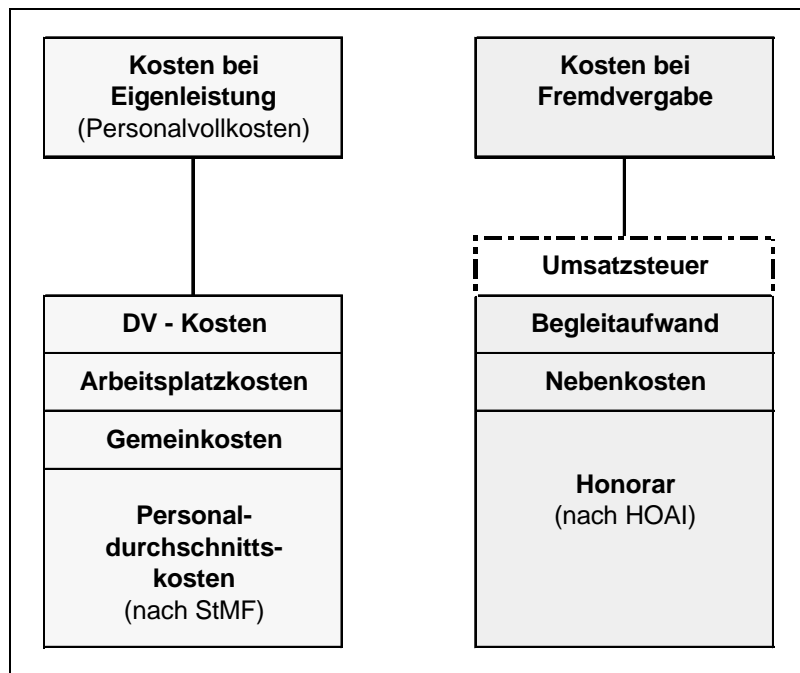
Kosten bei Eigenleistung
(Personalvollkosten)

DV - Kosten

Arbeitsplatzkosten

Gemeinkosten

Personaldurchschnittskosten
(nach StMF)

Kosten bei Fremdvergabe

Umsatzsteuer

Begleitaufwand

Nebenkosten

Honorar
(nach HOAI)